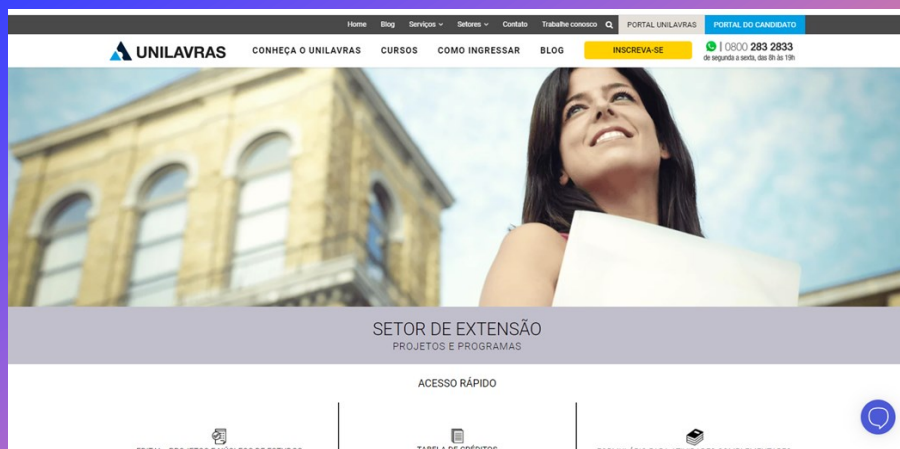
Home Blog Serviços Setores Contato Trabalhe conosco PORTAL UNILAVRAS PORTAL DO CANDIDATO

UNILAVRAS CONHEÇA O UNILAVRAS CURSOS COMO INGRESSAR BLOG INSCREVA-SE | 0800 283 2833 de segunda a sexta, das 8h às 19h

SETOR DE EXTENSÃO
PROJETOS E PROGRAMAS

ACESSO RÁPIDO

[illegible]

TABELA DE CRÉDITOS

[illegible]